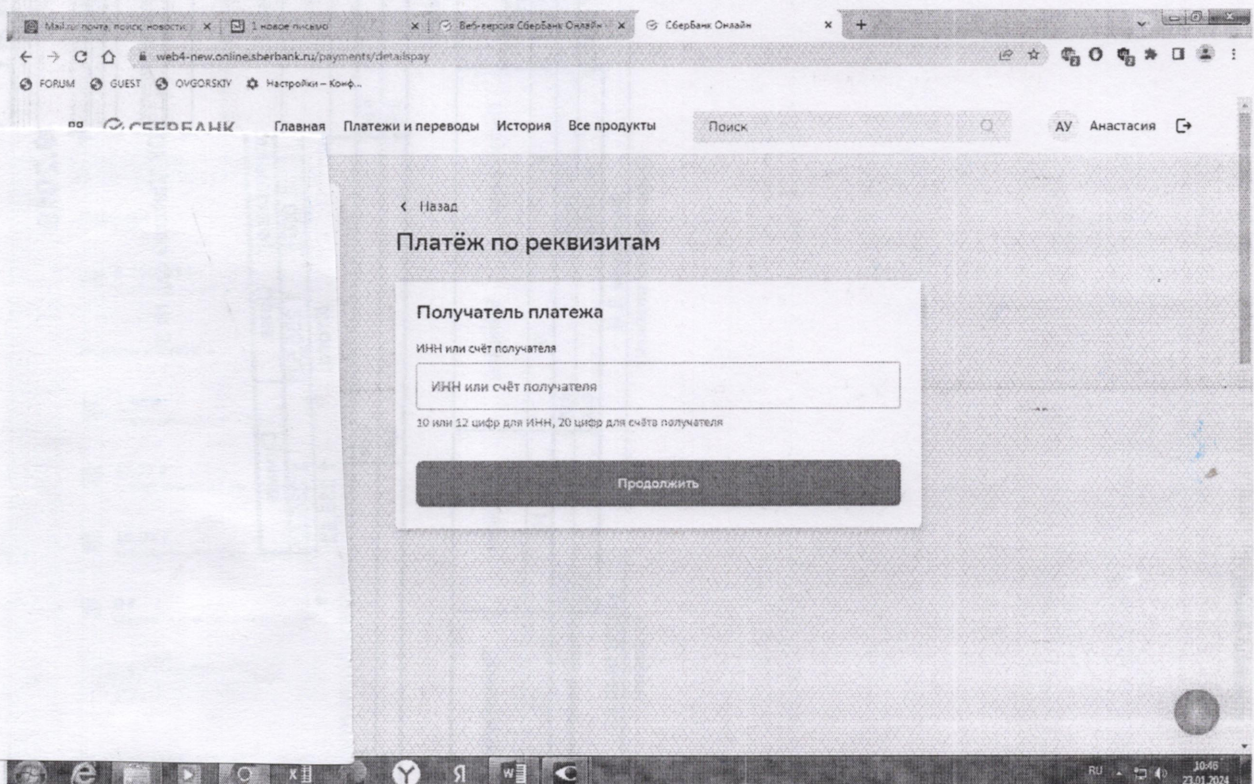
Mail.ru: почта, поиск, новости | 1 новое письмо | Веб-версия СберБанк Онлайн | СберБанк Онлайн

web4-new.online.sberbank.ru/payments/detailspay

FORUM GUEST OVGORSKIY Настройки – Конф...

СБЕРБАНК Главная Платежи и переводы История Все продукты Поиск АУ Анастасия

‹ Назад

Платёж по реквизитам

Получатель платежа

ИНН или счёт получателя

ИНН или счёт получателя

10 или 12 цифр для ИНН, 20 цифр для счёта получателя

Продолжить

RU 10:46 23.01.2024